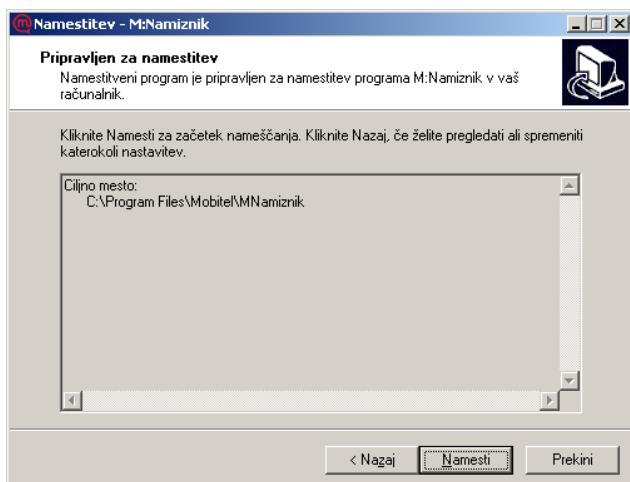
Namestitev - M:Namiznik

Pripravljen za namestitev

Namestitveni program je pripravljen za namestitev programa M:Namiznik v vaš računalnik.

Kliknite Namesti za začetek nameščanja. Kliknite Nazaj, če želite pregledati ali spremeniti katerokoli nastavitev.

Ciljno mesto:
C:\Program Files\Mobitel\MNamiznik

< Nazaj
Namesti
Prekini